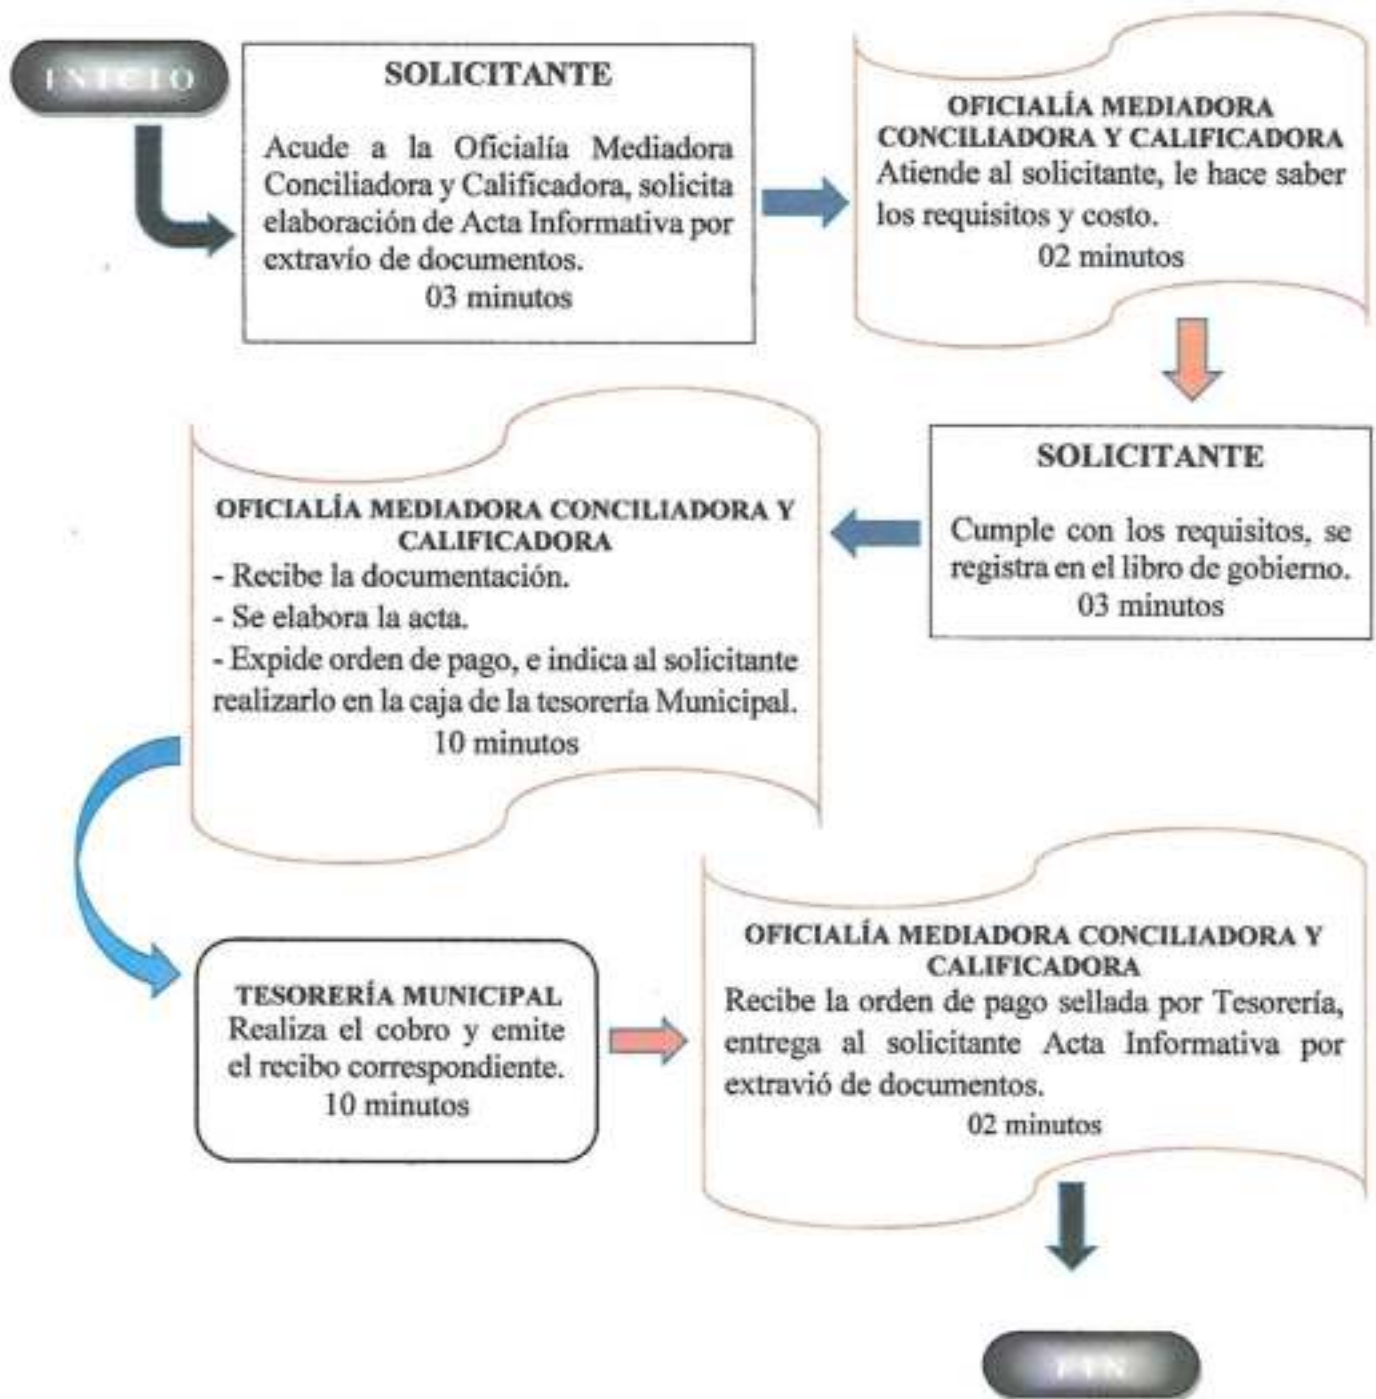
INICIO

SOLICITANTE

Acude a la Oficialía Mediadora Conciliadora y Calificadora, solicita elaboración de Acta Informativa por extravío de documentos.
03 minutos

OFICIALÍA MEDIADORA CONCILIADORA Y CALIFICADORA
Atiende al solicitante, le hace saber los requisitos y costo.
02 minutos

SOLICITANTE

Cumple con los requisitos, se registra en el libro de gobierno.
03 minutos

OFICIALÍA MEDIADORA CONCILIADORA Y CALIFICADORA
- Recibe la documentación.
- Se elabora la acta.
- Expide orden de pago, e indica al solicitante realizarlo en la caja de la tesorería Municipal.
10 minutos

TESORERÍA MUNICIPAL
Realiza el cobro y emite el recibo correspondiente.
10 minutos

OFICIALÍA MEDIADORA CONCILIADORA Y CALIFICADORA
Recibe la orden de pago sellada por Tesorería, entrega al solicitante Acta Informativa por extravió de documentos.
02 minutos

FIN